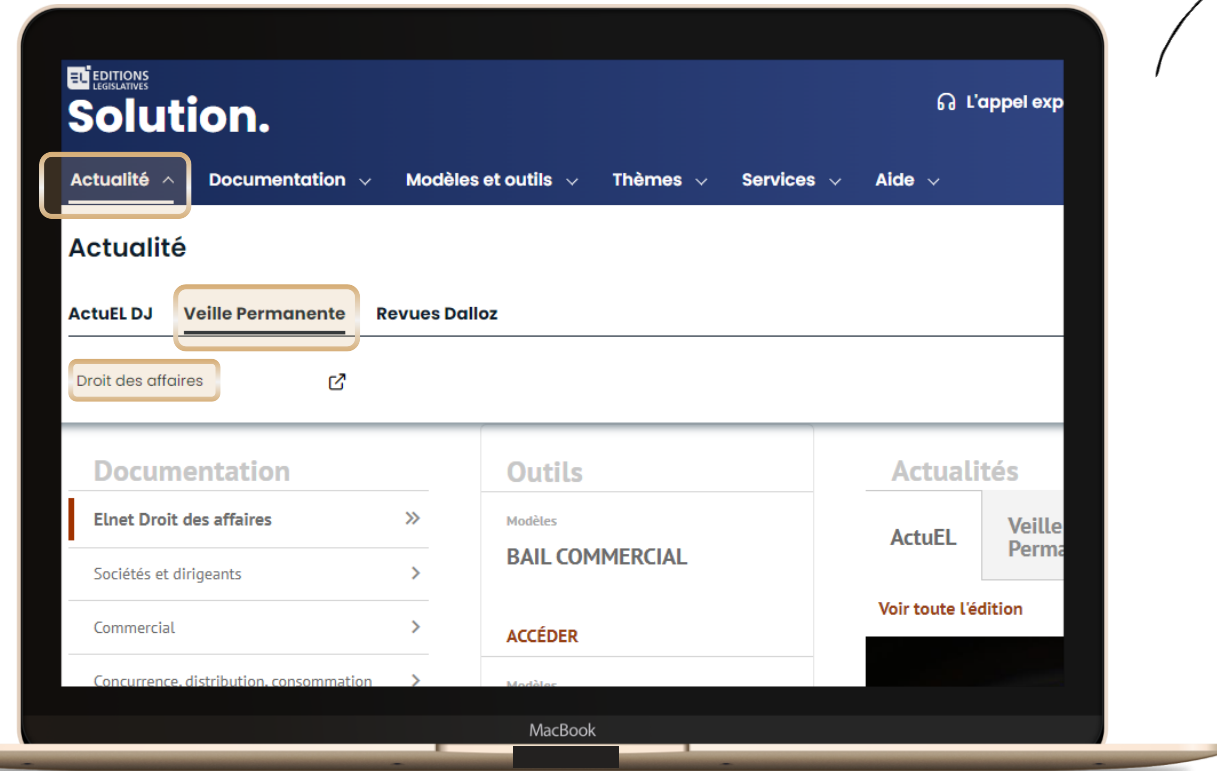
EL EDITIONS LEGISLATIVES

Solution.

L'appel exp

Actualité Documentation Modèles et outils Thèmes Services Aide

Actualité

ActuEL DJ Veille Permanente Revues Dalloz

Droit des affaires

Documentation

Elnet Droit des affaires

Sociétés et dirigeants

Commercial

Concurrence, distribution, consommation

Outils

Modèles

BAIL COMMERCIAL

ACCÉDER

Modèles

Actualités

ActuEL

Veille Perma

Voir toute l'édition

MacBook